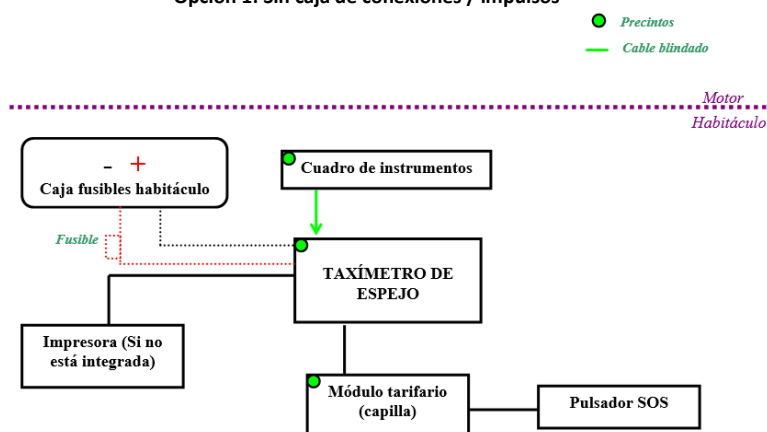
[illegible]

Precintos

Cable blindado

Motor

Habitáculo

- +
Caja fusibles habitáculo

Cuadro de instrumentos

Fusible

TAXÍMETRO DE ESPEJO

Impresora (Si no está integrada)

Módulo tarifario (capilla)

Pulsador SOS